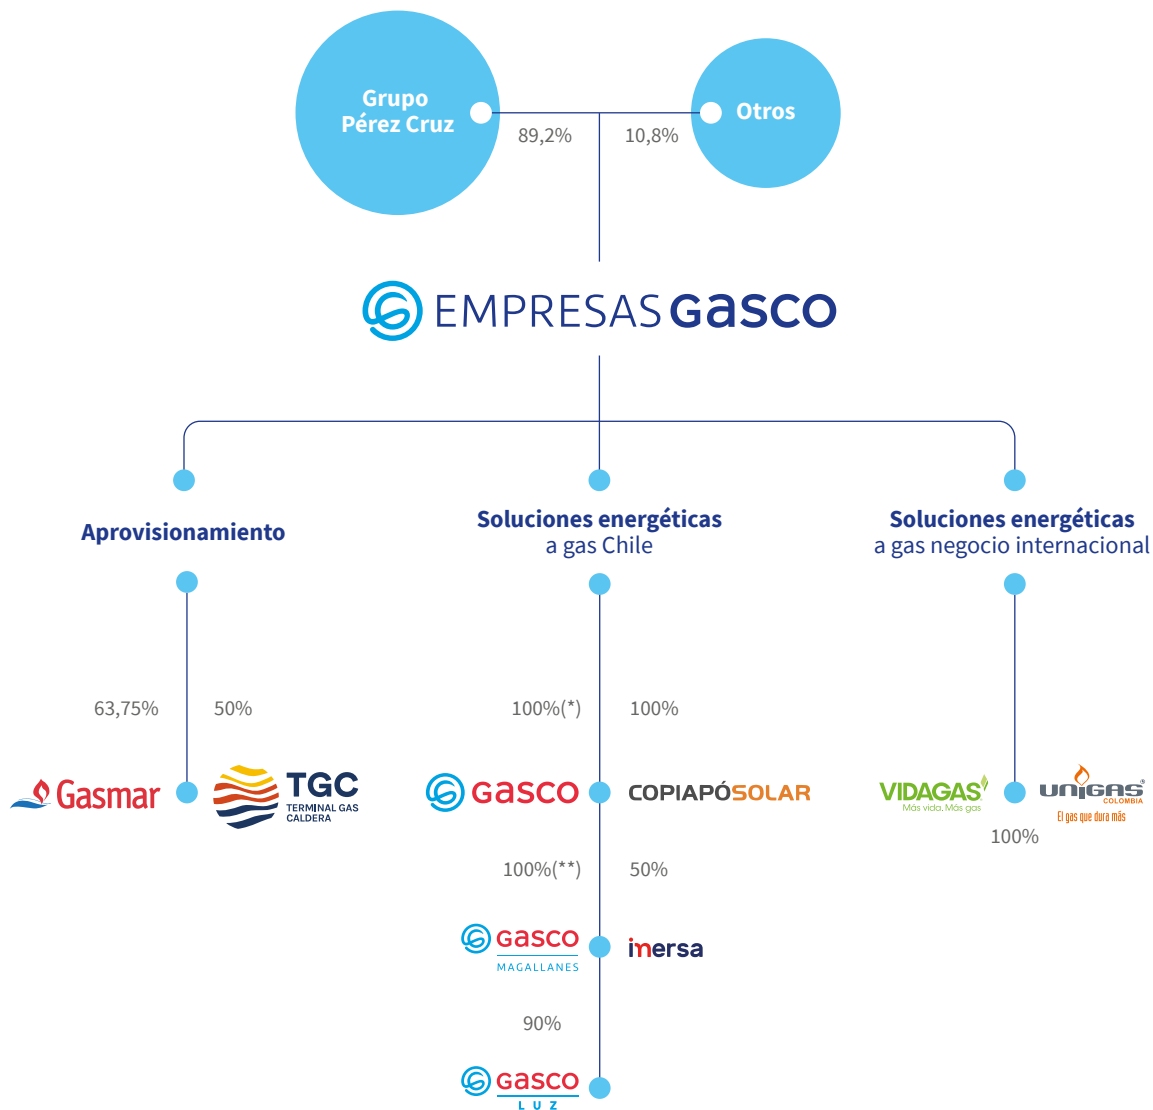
Grupo Pérez Cruz

89,2%

10,8%

Otros

EMPRESAS Gasco

Aprovisionamiento

Soluciones energéticas a gas Chile

Soluciones energéticas a gas negocio internacional

63,75%

50%

Gasmar

TGC TERMINAL GAS CALDERA

100%(*)

100%

Gasco

COPIAPÓSOLAR

100%(**)

50%

Gasco MAGALLANES

inersa

90%

Gasco LUZ

VIDAGAS Más vida, Más gas

UNIGAS COLOMBIA El gas que dura más

100%